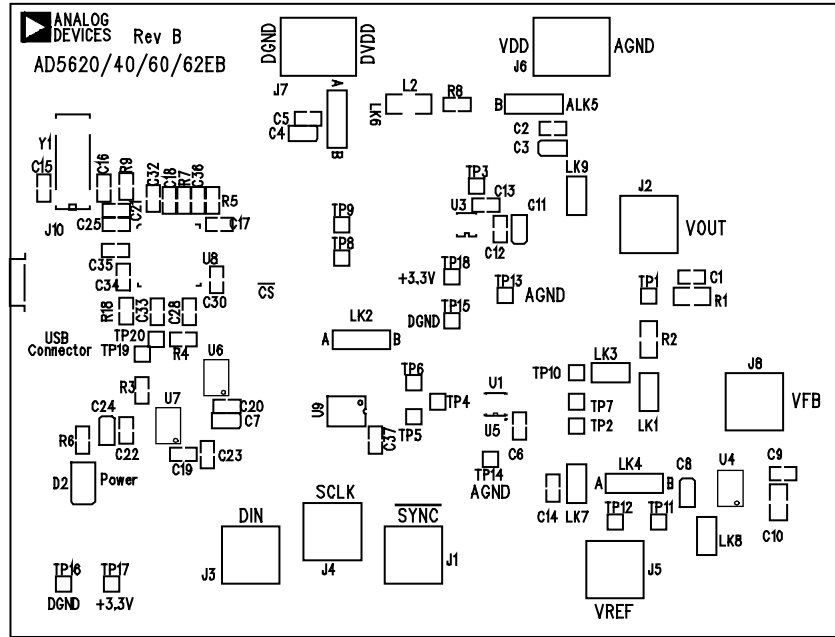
ANALOG DEVICES Rev B

AD5620/40/60/62EB

DGND DVDD
J7
A
LK6
B
C5
C4
L2
R8
VDD AGND
J6
B ALK5
C2
C3
LK9

Y1
C15
C16
R9
C32
C18
R7
C36
R5
C21
C25
J10
C17
TP9
TP8
TP3
C13
U3
C11
C12
J2
VOUT

C35
C34
U8
C30
$\overline{CS}$
TP18
+3,3V
TP13
AGND
TP15
DGND
TP1
C1
R1

R18
C33
C28
USB Connector
TP20
TP19
R4
LK2
A B
R2
U6
TP6
U1
TP10
LK3
J8
VFB
R3
C24
C22
U7
C20
C7
U9
TP4
TP5
C37
U5
C6
TP7
TP2
LK1
R6
C19
C23
D2
Power
TP14
AGND
LK4
A B
C8
U4
C9
C10
C14
LK7
TP12
TP11
LK8

DIN
J3
SCLK
J4
$\overline{SYNC}$
J1
J5
VREF

TP16
DGND
TP17
+3,3V